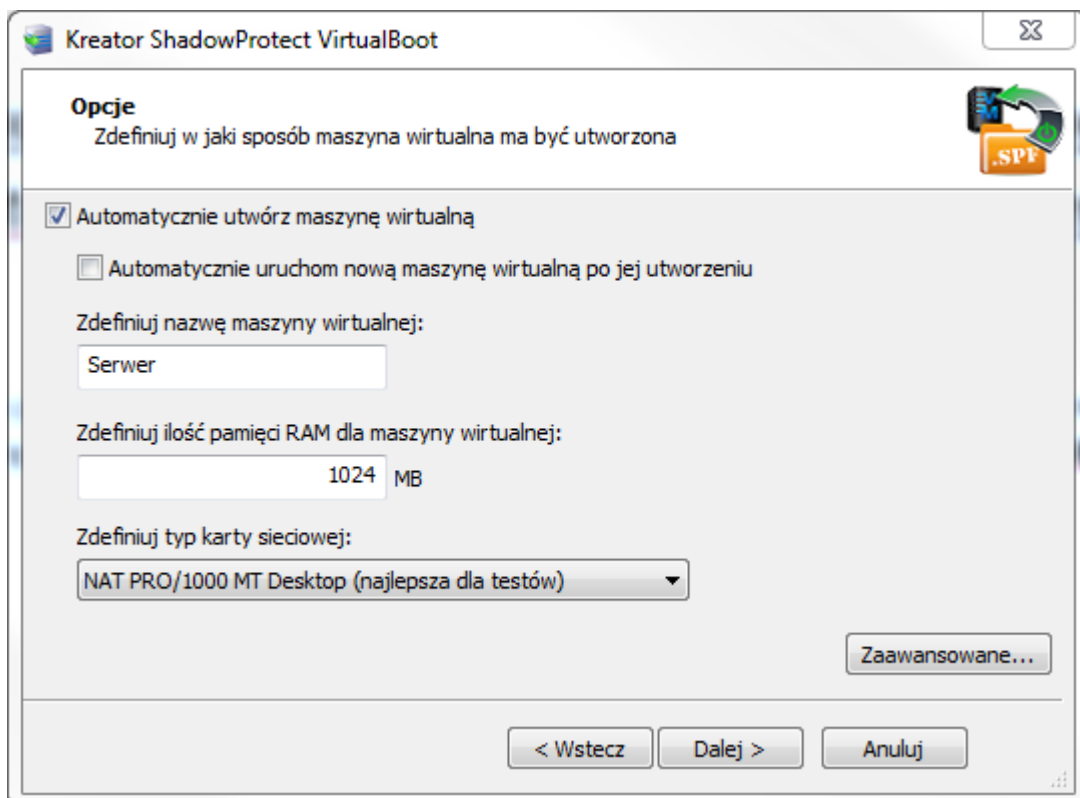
Kreator ShadowProtect VirtualBoot

Opcje
Zdefiniuj w jaki sposób maszyna wirtualna ma być utworzona

.SPF

Automatycznie utwórz maszynę wirtualną

Automatycznie uruchom nową maszynę wirtualną po jej utworzeniu

Zdefiniuj nazwę maszyny wirtualnej:

Serwer

Zdefiniuj ilość pamięci RAM dla maszyny wirtualnej:

1024 MB

Zdefiniuj typ karty sieciowej:

NAT PRO/1000 MT Desktop (najlepsza dla testów)

Zaawansowane...

< Wstecz

Dalej >

Anuluj